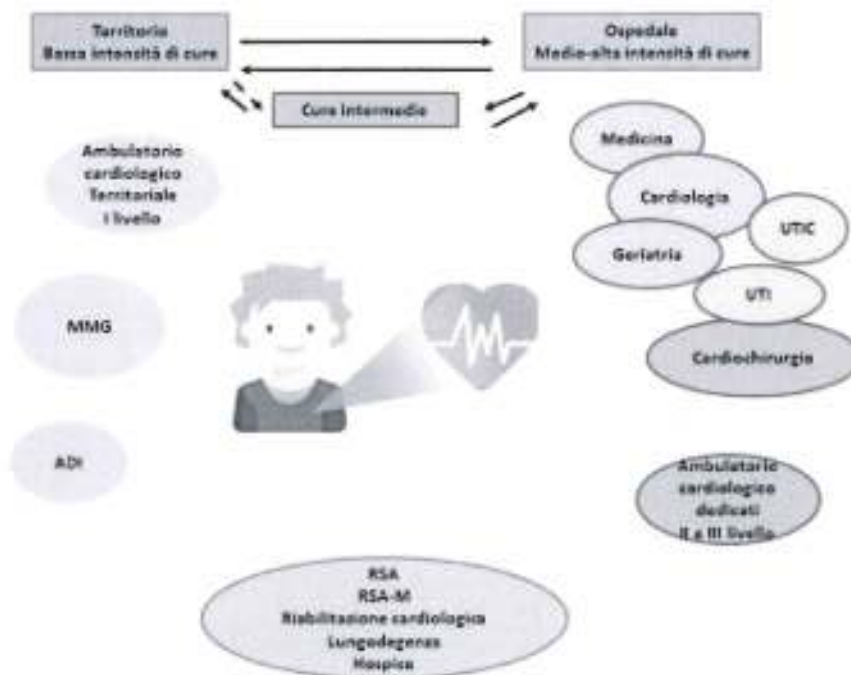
Territorio
Bassa intensità di cure

Ospedale
Medio-alta intensità di cure

Cure intermedie

Ambulatorio
cardiologico
Territoriale
I livello

Medicina

Cardiologia

UTIC

Geriatria

UTI

Cardiochirurgia

MMG

ADI

Ambulatorio
cardiologico
dedicati
II e III livello

RSA
RSA-M
Riabilitazione cardiologica
Lungodegenza
Hospice